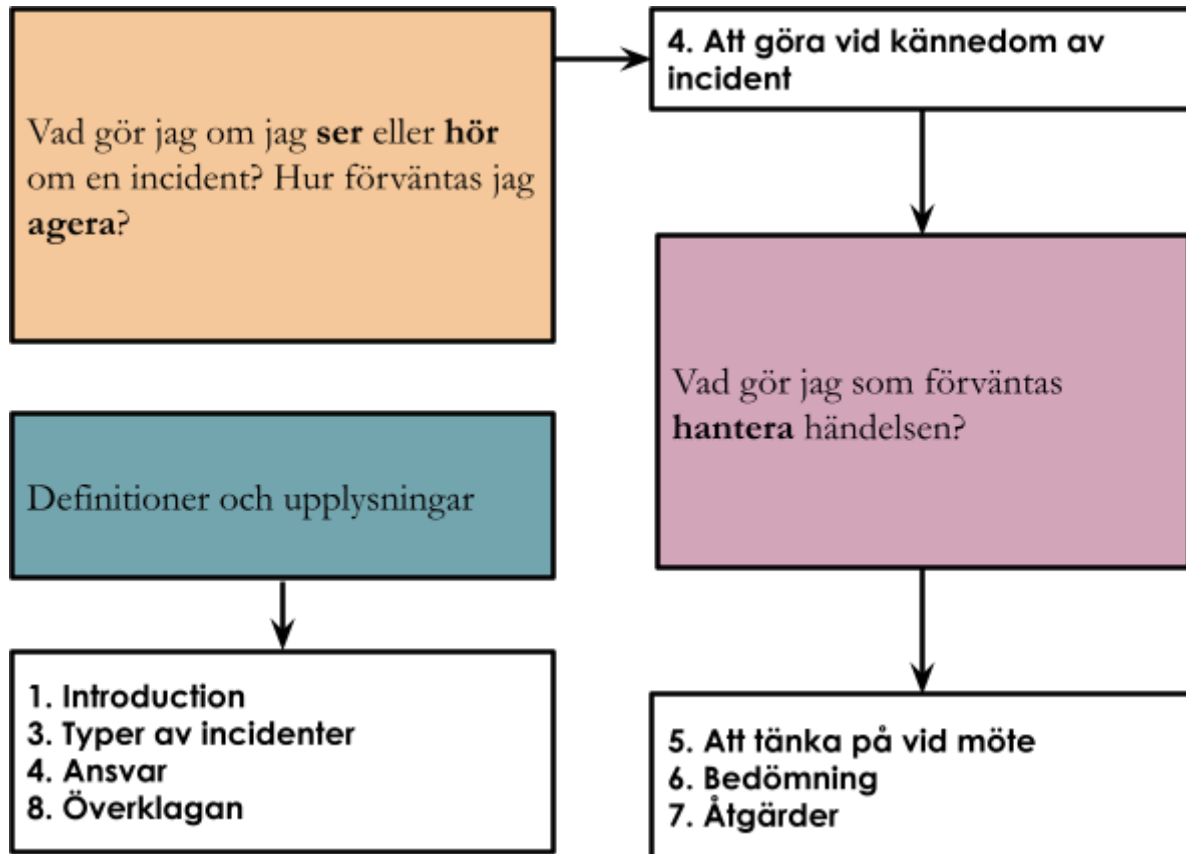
Vad gör jag om jag **ser** eller **hör** om en incident? Hur förväntas jag **agera**?

4. Att göra vid kännedom av incident

Vad gör jag som förväntas **hantera** händelsen?

5. Att tänka på vid möte
6. Bedömning
7. Åtgärder

Definitioner och upplysningar

1. Introduction
3. Typer av incidenter
4. Ansvar
8. Överklagan